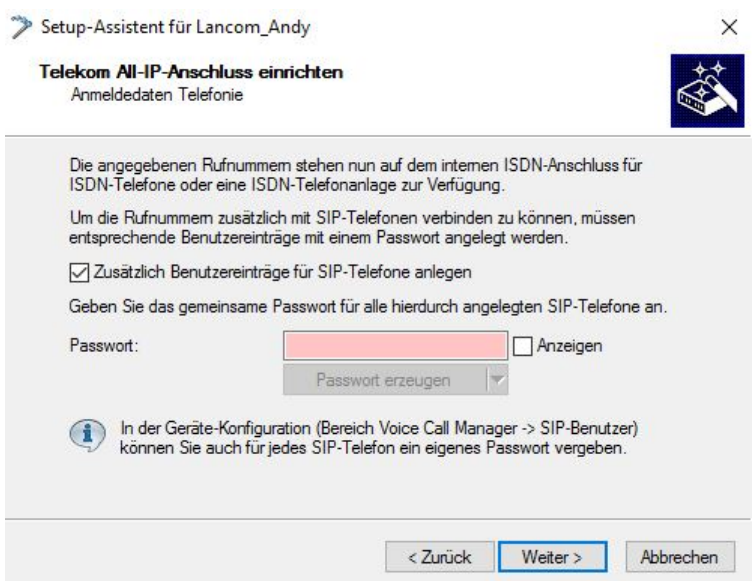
Setup-Assistent für Lancom_Andy

Telekom All-IP-Anschluss einrichten
Anmeldedaten Telefonie

Die angegebenen Rufnummern stehen nun auf dem internen ISDN-Anschluss für ISDN-Telefone oder eine ISDN-Telefonanlage zur Verfügung.

Um die Rufnummern zusätzlich mit SIP-Telefonen verbinden zu können, müssen entsprechende Benutzereinträge mit einem Passwort angelegt werden.

☑ Zusätzlich Benutzereinträge für SIP-Telefone anlegen

Geben Sie das gemeinsame Passwort für alle hierdurch angelegten SIP-Telefone an.

Passwort:

Anzeigen

Passwort erzeugen

In der Geräte-Konfiguration (Bereich Voice Call Manager -> SIP-Benutzer) können Sie auch für jedes SIP-Telefon ein eigenes Passwort vergeben.

< Zurück Weiter > Abbrechen